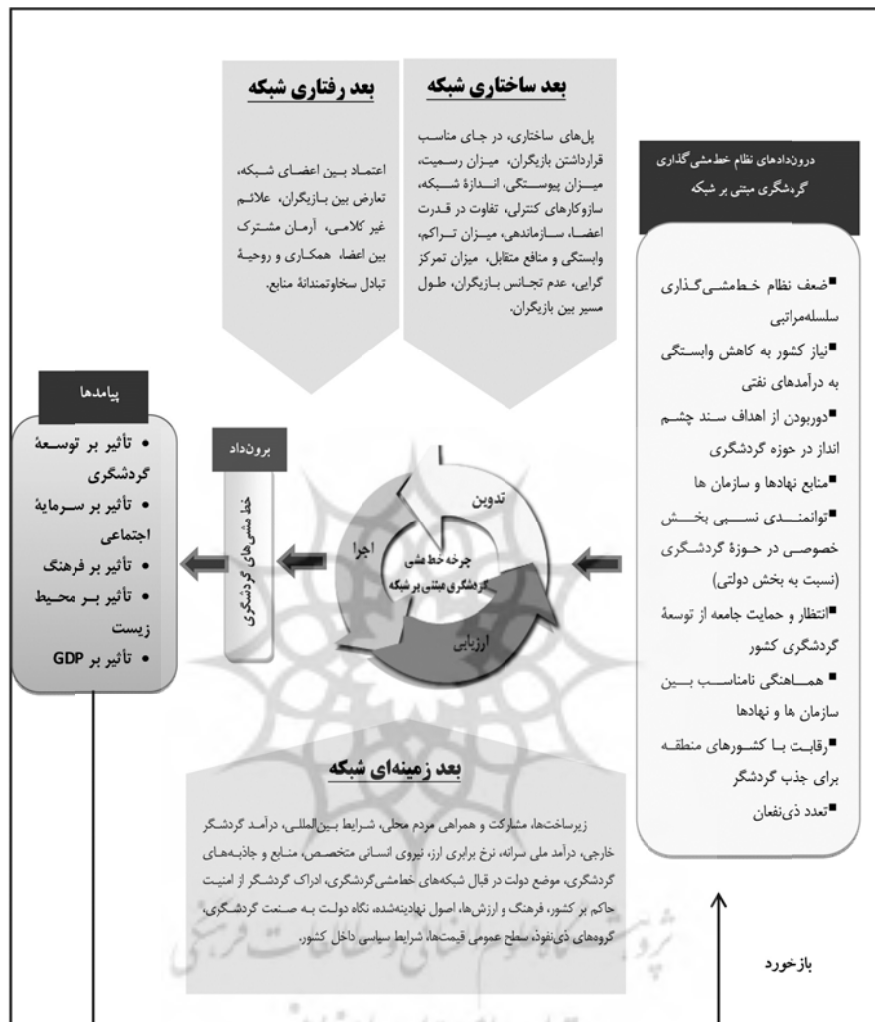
بعد ساختاری شبکه

پل‌های ساختاری، در جای مناسب قرارداشتن بازیگران، میزان رسمیت، میزان پیوستگی، اندازۀ شبکه، سازوکارهای کنترلی، تفاوت در قدرت اعضا، سازماندهی، میزان تراکم، وابستگی و منافع متقابل، میزان تمرکز گرایی، عدم تجانس بازیگران، طول مسیر بین بازیگران.

بعد رفتاری شبکه

اعتماد بین اعضای شبکه، تعارض بین بازیگران، علائم غیر کلامی، آرمان مشترک بین اعضا، همکاری و روحیۀ تبادل سخاوتمندانۀ منابع.

دروندادهای نظام خط‌مشی‌گذاری گردشگری مبتنی بر شبکه

■ضعف نظام خط‌مشی‌گذاری سلسله‌مراتبی
■نیاز کشور به کاهش وابستگی به درآمدهای نفتی
■دوربودن از اهداف سند چشم انداز در حوزه گردشگری
■منابع نهادها و سازمان ها
■توانمندی نسبی بخش خصوصی در حوزۀ گردشگری (نسبت به بخش دولتی)
■انتظار و حمایت جامعه از توسعۀ گردشگری کشور
■ هماهنگی نامناسب بین سازمان ها و نهادها
■رقابت با کشورهای منطقه برای جذب گردشگر
■تعدد ذی‌نفعان

پیامدها

• تأثیر بر توسعۀ گردشگری
• تأثیر بر سرمایۀ اجتماعی
• تأثیر بر فرهنگ
• تأثیر بر محیط زیست
• تأثیر بر GDP

برون‌داد

خط مشی‌های گردشگری

تدوین
اجرا
ارزیابی
چرخه خط مشی گردشگری مبتنی بر شبکه

بعد زمینه‌ای شبکه

زیرساخت‌ها، مشارکت و همراهی مردم محلی، شرایط بین‌المللی، درآمد گردشگر خارجی، درآمد ملی سرانه، نرخ برابری ارز، نیروی انسانی متخصص، منابع و جاذبه‌های گردشگری، موضع دولت در قبال شبکه‌های خط‌مشی‌گردشگری، ادراک گردشگر از امنیت حاکم بر کشور، فرهنگ و ارزش‌ها، اصول نهادینه‌شده، نگاه دولت به صنعت گردشگری، گروه‌های ذی‌نفوذ، سطح عمومی قیمت‌ها، شرایط سیاسی داخل کشور.

بازخورد